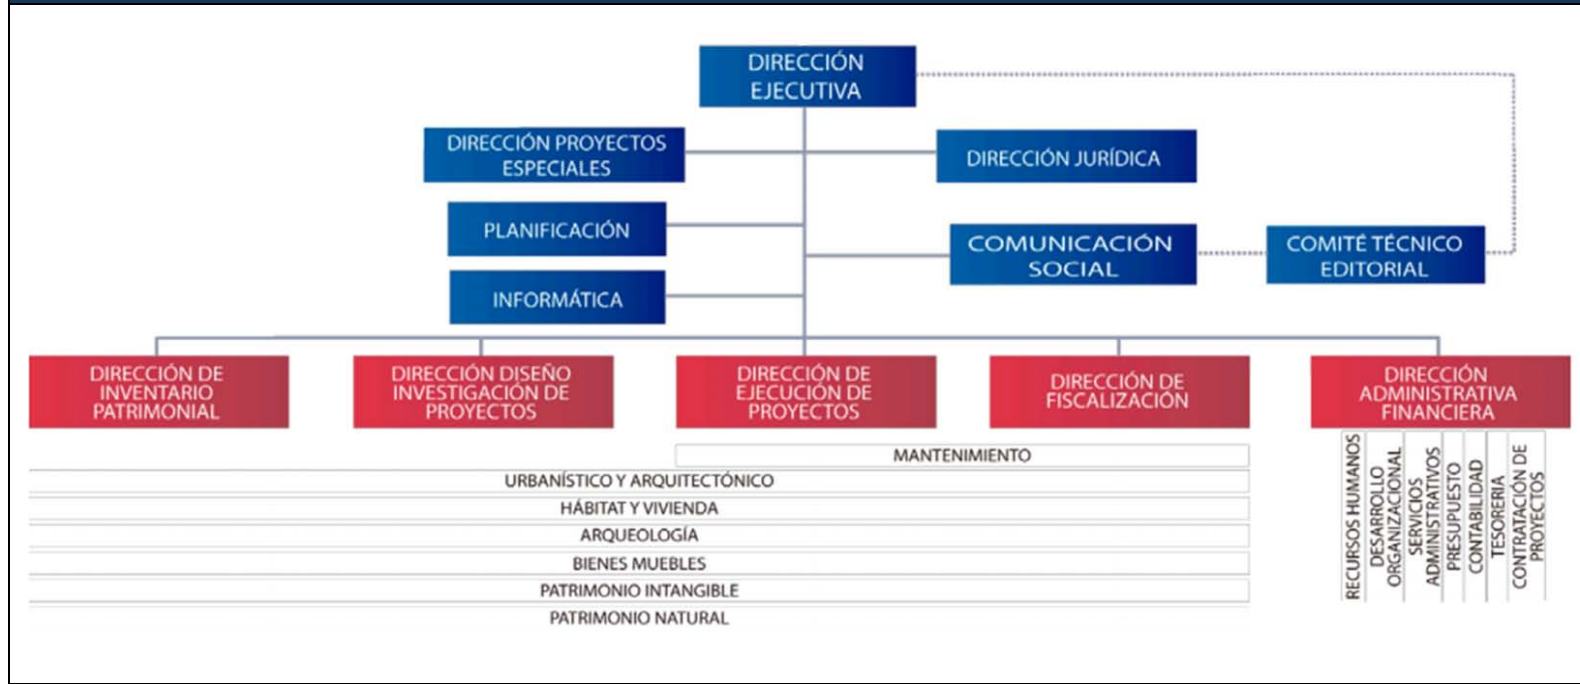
DIRECCIÓN EJECUTIVA

DIRECCIÓN PROYECTOS ESPECIALES

DIRECCIÓN JURÍDICA

PLANIFICACIÓN

COMUNICACIÓN SOCIAL

COMITÉ TÉCNICO EDITORIAL

INFORMÁTICA

DIRECCIÓN DE INVENTARIO PATRIMONIAL

DIRECCIÓN DISEÑO INVESTIGACIÓN DE PROYECTOS

DIRECCIÓN DE EJECUCIÓN DE PROYECTOS

DIRECCIÓN DE FISCALIZACIÓN

DIRECCIÓN ADMINISTRATIVA FINANCIERA

MANTENIMIENTO

URBANÍSTICO Y ARQUITECTÓNICO

HÁBITAT Y VIVIENDA

ARQUEOLOGÍA

BIENES MUEBLES

PATRIMONIO INTANGIBLE

PATRIMONIO NATURAL

RECURSOS HUMANOS

DESARROLLO ORGANIZACIONAL

SERVICIOS ADMINISTRATIVOS

PRESUPUESTO

CONTABILIDAD

TESORERIA

CONTRATACIÓN DE PROYECTOS